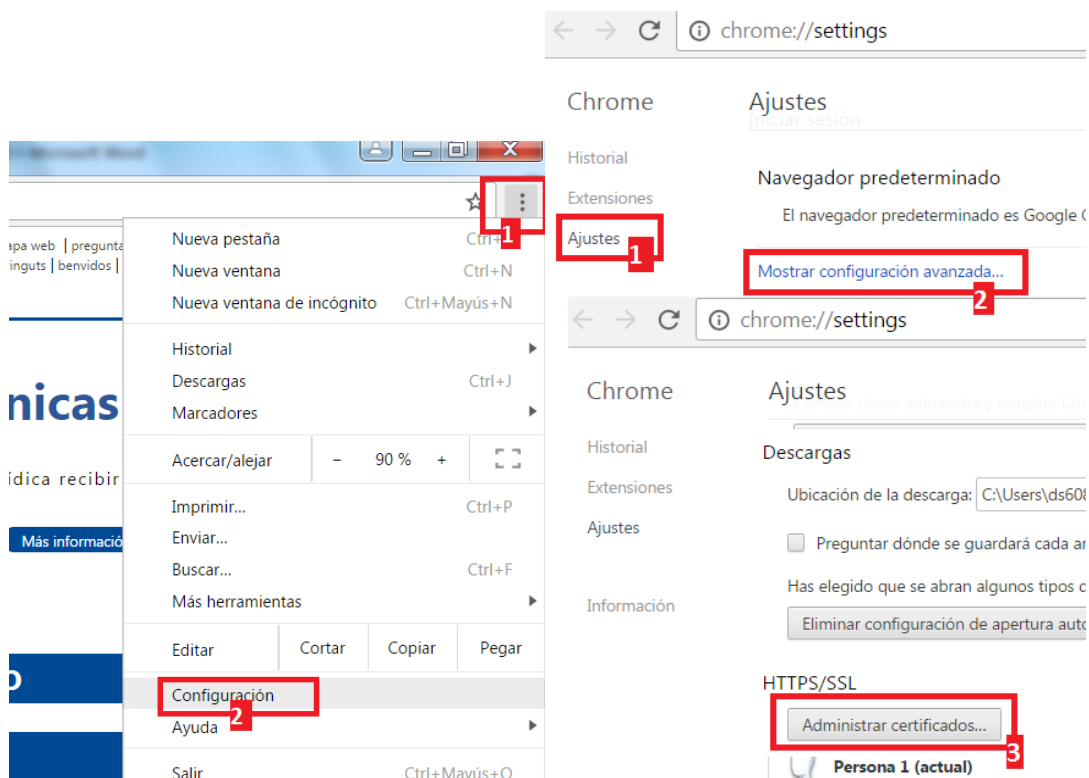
chrome://settings

Chrome

Ajustes

Iniciar sesión

Historial

Extensiones

Ajustes

1

Navegador predeterminado

El navegador predeterminado es Google C

Mostrar configuración avanzada...

2

Microsoft Word

apa web | pregunta
inguts | benvidos |

nicas

ídica recibir

Más informació

1

Nueva pestaña Ctrl+T
Nueva ventana Ctrl+N
Nueva ventana de incógnito Ctrl+Mayús+N

Historial
Descargas Ctrl+J
Marcadores

Acercar/alejar – 90 % +

Imprimir... Ctrl+P
Enviar...
Buscar... Ctrl+F
Más herramientas

Editar Cortar Copiar Pegar

Configuración

2

Ayuda

Salir Ctrl+Mayús+Q

chrome://settings

Chrome

Ajustes

Cambiar cómo administra y muestra Chr

Historial

Extensiones

Ajustes

Información

Descargas

Ubicación de la descarga: C:\Users\ds608

Preguntar dónde se guardará cada ar

Has elegido que se abran algunos tipos c

Eliminar configuración de apertura auto

HTTPS/SSL

Administrar certificados...

3

Persona 1 (actual)